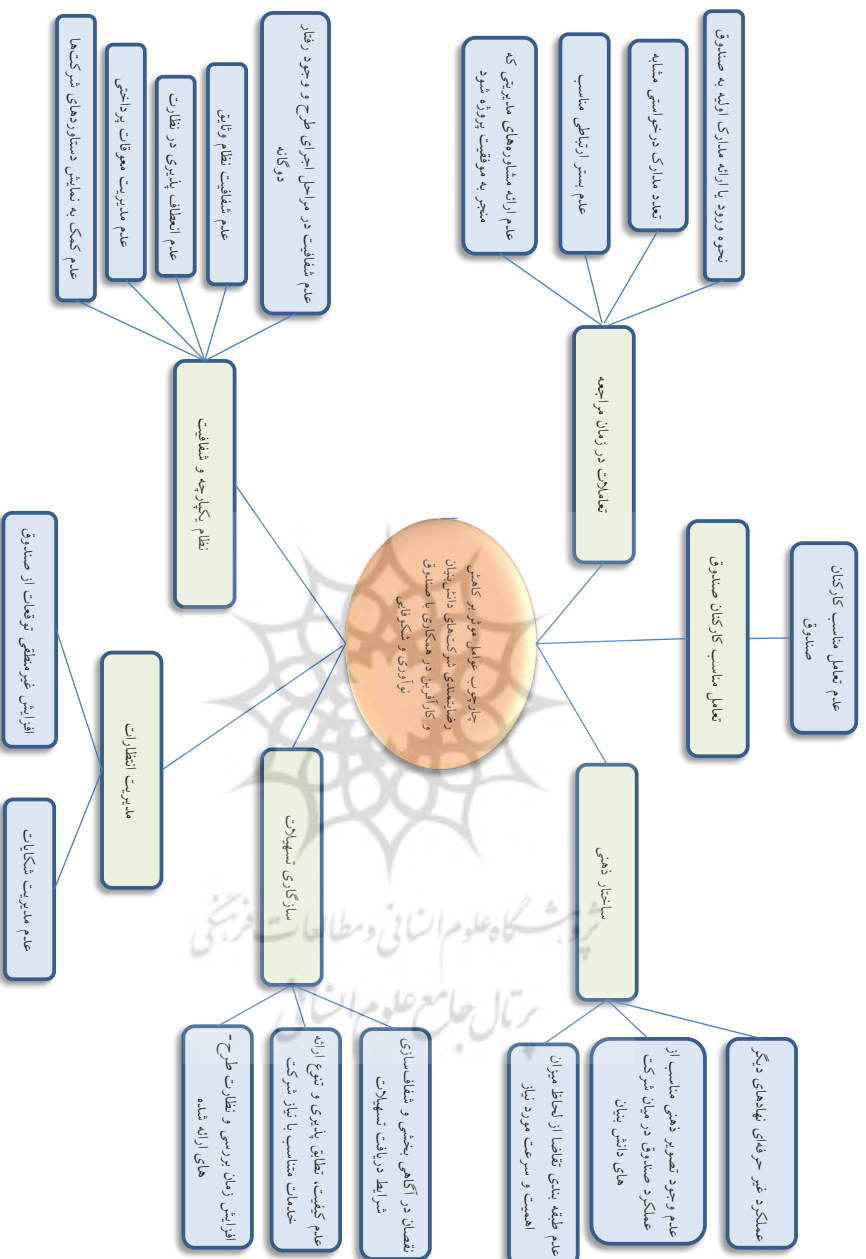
چارچوب عوامل موثر بر کاهش رضایتمندی شرکت‌های دانش‌بنیان و کارآفرین در همکاری با صندوق نوآوری و شکوفایی

تعاملات در زمان مراجعه

نحوه ورود با ارائه مدارک اولیه به صندوق

تعدد مدارک درخواستی مشابه

عدم بستر ارتباطی مناسب

عدم ارائه مشاوره‌های مدیریتی که منجر به موفقیت پروژه شود

تعامل مناسب کارکنان صندوق

عدم تعامل مناسب کارکنان صندوق

ساختار ذهنی

عملکرد غیر حرفه‌ای نهادهای دیگر

عدم وجود تصویر ذهنی مناسب از عملکرد صندوق در میان شرکت‌های دانش بنیان

عدم طبقه بندی تقاضاها از لحاظ میزان اهمیت و سرعت مورد نیاز

سازگاری تسهیلات

نقصان در آگاهی بخشی و شفاف‌سازی شرایط دریافت تسهیلات

عدم کیفیت، انعطاف پذیری و تنوع ارائه خدمات متناسب با نیاز شرکت

افزایش زمان بررسی و نظارت طرح‌های ارائه شده

مدیریت انتظارات

افزایش غیرمنطقی توقعات از صندوق

عدم مدیریت شکایات

نظام یکپارچه و شفافیت

عدم شفافیت در مراحل اجرای طرح و وجود رفتار دوگانه

عدم شفافیت نظام وثایق

عدم انعطاف پذیری در نظارت

عدم مدیریت معوقات پرداختی

عدم کمک به نمایش دستاوردهای شرکت‌ها

پژوهشگاه علوم انسانی و مطالعات فرهنگی
پرتال جامع علوم انسانی